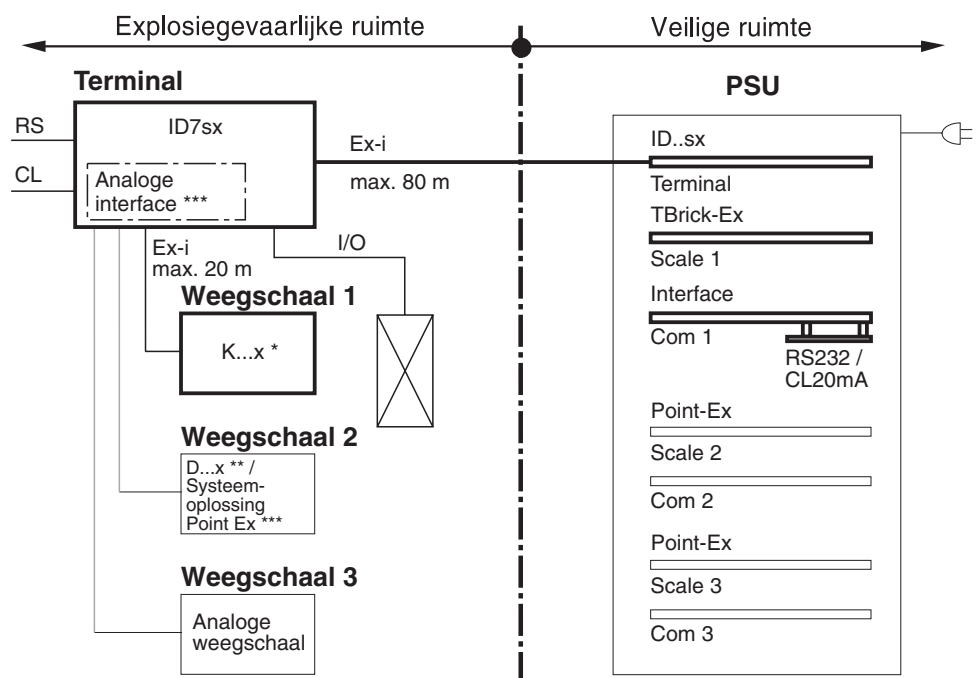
Explosiegevaarlijke ruimte

Veilige ruimte

Terminal

RS

CL

ID7sx

Analoge interface ***

Ex-i

max. 80 m

Ex-i
max. 20 m

I/O

Weegschaal 1

K...x *

Weegschaal 2

D...x ** / Systeem-oplossing Point Ex ***

Weegschaal 3

Analoge weegschaal

PSU

ID..sx

Terminal

TBrick-Ex

Scale 1

Interface

Com 1

RS232 / CL20mA

Point-Ex

Scale 2

Com 2

Point-Ex

Scale 3

Com 3